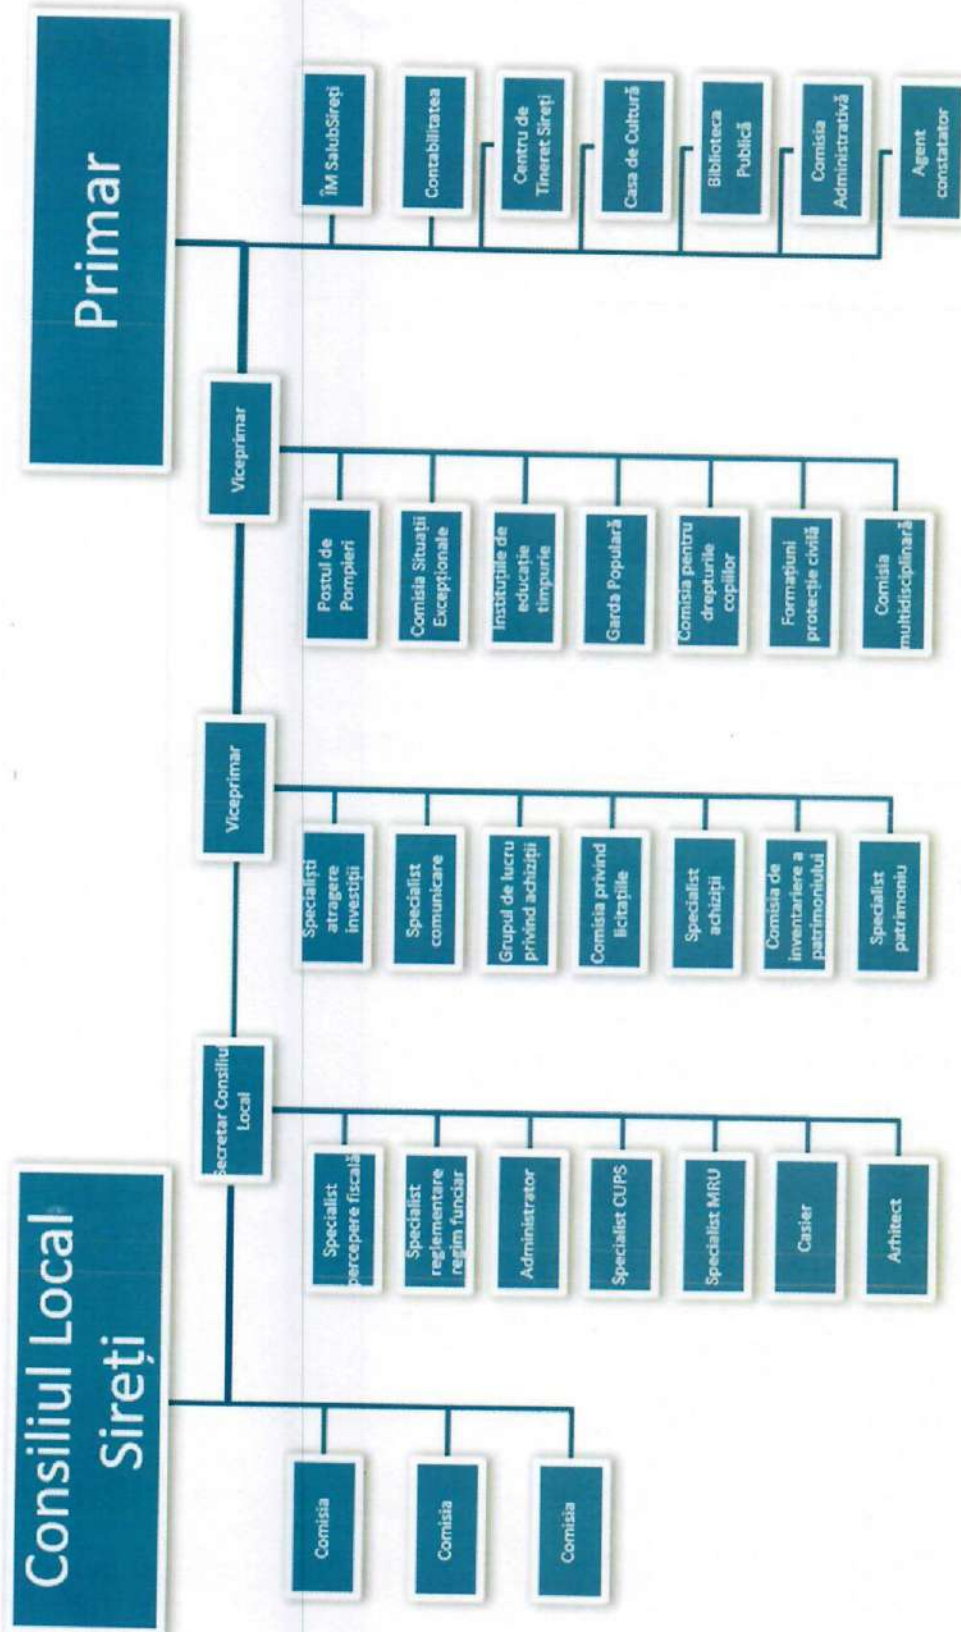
Primar

ÎM SalubSireți

Contabilitatea

Centru de Tineret Sireți

Casa de Cultură

Biblioteca Publică

Comisia Administrativă

Agent constatator

Viceprimar

Postul de Pompieri

Comisia Situații Excepționale

Instituțiile de educație timpurie

Garda Populară

Comisia pentru drepturile copiilor

Formațiuni protecție civilă

Comisia multidisciplinară

Viceprimar

Specialiști atragere investiții

Specialist comunicare

Grupul de lucru privind achiziții

Comisia privind licitațiile

Specialist achiziții

Comisia de inventariere a patrimoniului

Specialist patrimoniu

Secretar Consiliu Local

Specialist percepere fiscală

Specialist reglementare regim funciar

Administrator

Specialist CUPS

Specialist MRU

Casier

Arhitect

Consiliul Local Sireți

Comisia

Comisia

Comisia